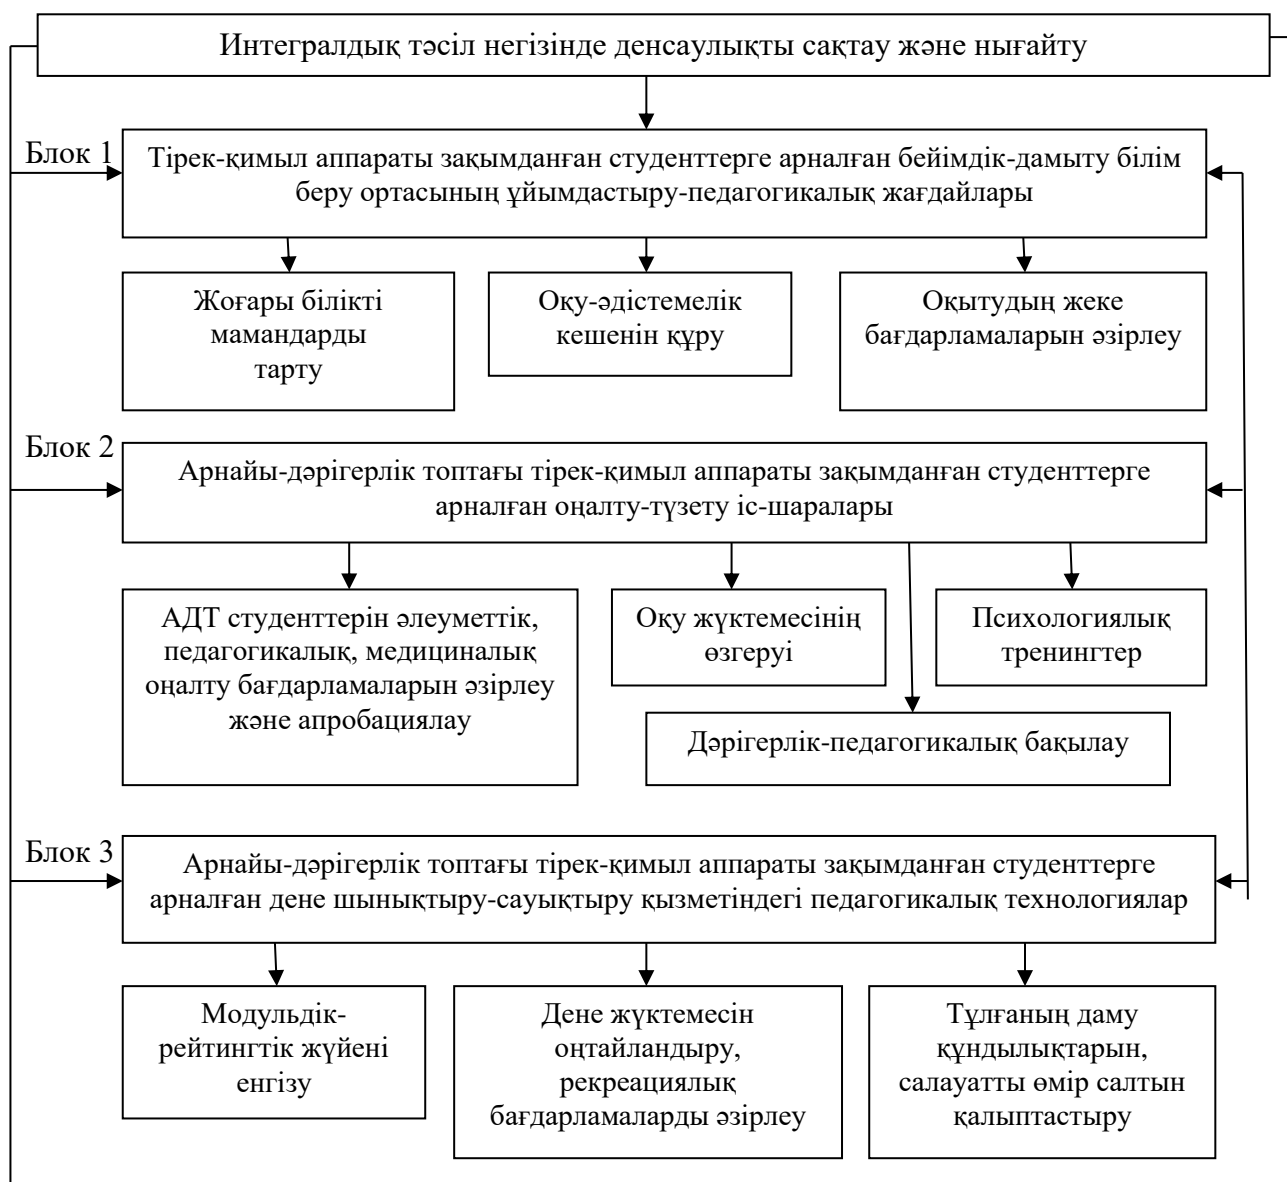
Интегралдық тәсіл негізінде денсаулықты сақтау және нығайту

Блок 1

Тірек-қимыл аппараты зақымданған студенттерге арналған бейімдік-дамыту білім беру ортасының ұйымдастыру-педагогикалық жағдайлары

Жоғары білікті мамандарды тарту

Оқу-әдістемелік кешенін құру

Оқытудың жеке бағдарламаларын әзірлеу

Блок 2

Арнайы-дәрігерлік топтағы тірек-қимыл аппараты зақымданған студенттерге арналған оңалту-түзету іс-шаралары

АДТ студенттерін әлеуметтік, педагогикалық, медициналық оңалту бағдарламаларын әзірлеу және апробациялау

Оқу жүктемесінің өзгеруі

Психологиялық тренингтер

Дәрігерлік-педагогикалық бақылау

Блок 3

Арнайы-дәрігерлік топтағы тірек-қимыл аппараты зақымданған студенттерге арналған дене шынықтыру-сауықтыру қызметіндегі педагогикалық технологиялар

Модульдік-рейтингтік жүйені енгізу

Дене жүктемесін оңтайландыру, рекреациялық бағдарламаларды әзірлеу

Тұлғаның даму құндылықтарын, салауатты өмір салтын қалыптастыру